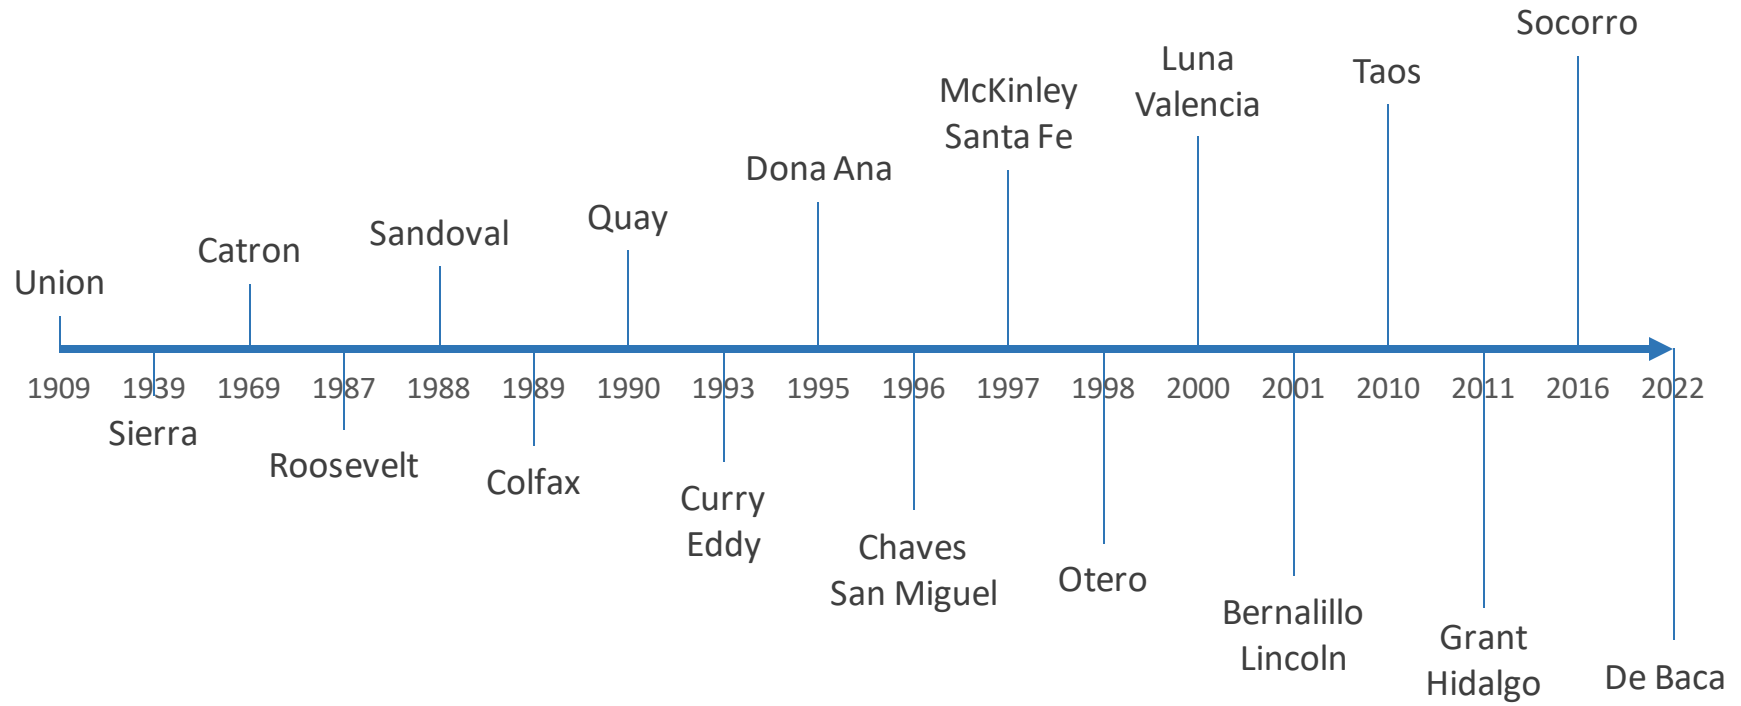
Socorro

Luna
Valencia

Taos

McKinley
Santa Fe

Dona Ana

Quay

Sandoval

Catron

Union

1909 1939 1969 1987 1988 1989 1990 1993 1995 1996 1997 1998 2000 2001 2010 2011 2016 2022

Sierra

Roosevelt

Colfax

Curry
Eddy

Chaves
San Miguel

Otero

Bernalillo
Lincoln

Grant
Hidalgo

De Baca